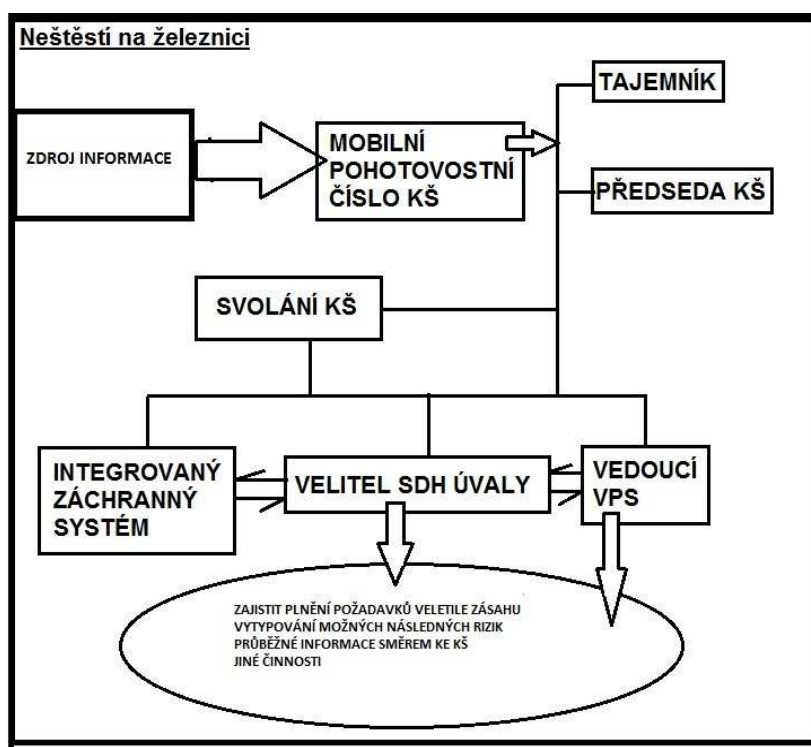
Neštěstí na železnici

ZDROJ INFORMACE

MOBILNÍ POHOTOVOSTNÍ ČÍSLO KŠ

TAJEMNÍK

PŘEDSEDA KŠ

SVOLÁNÍ KŠ

INTEGROVANÝ ZÁCHRANNÝ SYSTÉM

VELITEL SDH ÚVALY

VEDOUCÍ VPS

ZAJISTIT PLNĚNÍ POŽADAVKŮ VELETILE ZÁSAHU
VYTYPOVÁNÍ MOŽNÝCH NÁSLEDNÝCH RIZIK
PRŮBĚŽNÉ INFORMACE SMĚREM KE KŠ
JINÉ ČINNOSTI